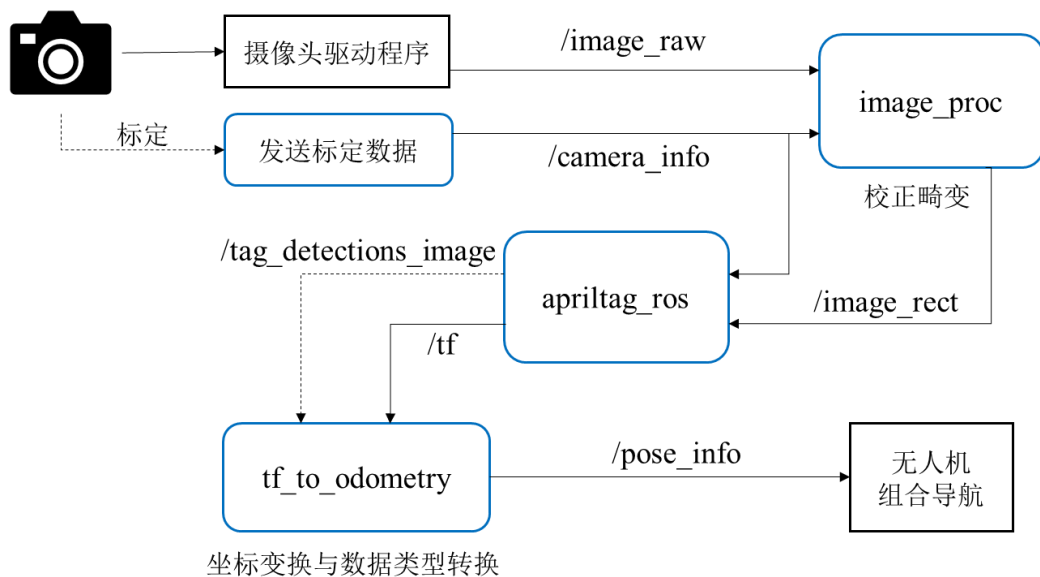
摄像头驱动程序

/image_raw

image_proc

标定

发送标定数据

/camera_info

校正畸变

/tag_detections_image

apriltag_ros

/image_rect

/tf

tf_to_odometry

/pose_info

无人机
组合导航

坐标变换与数据类型转换